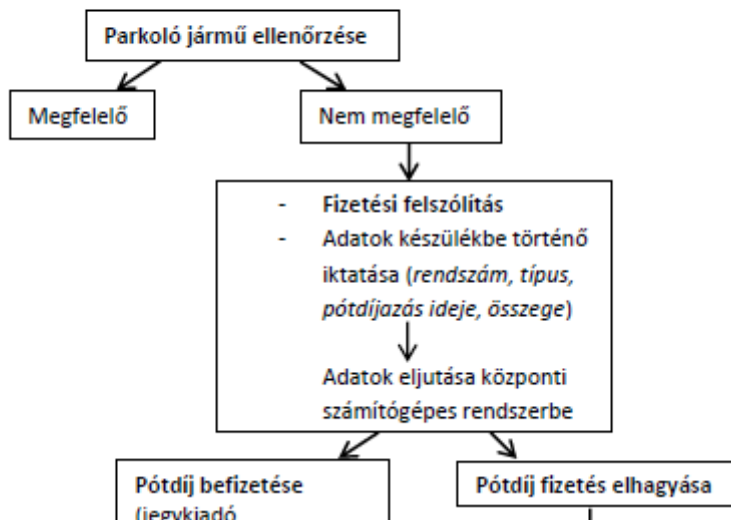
Parkoló jármű ellenőrzése

Megfelelő

Nem megfelelő

- Fizetési felszólítás
- Adatok készülékbe történő iktatása (*rendszám, típus, pótdíjazás ideje, összege*)

Adatok eljutása központi számítógépes rendszerbe

Pótdíj befizetése (jegykiadó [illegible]

Pótdíj fizetés elhagyása